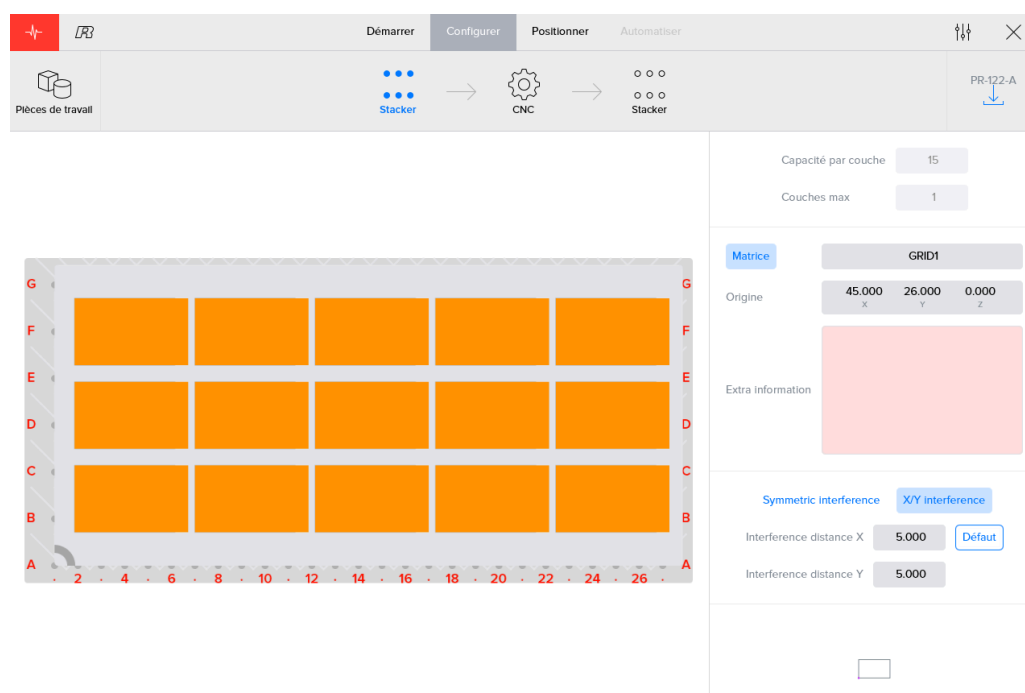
Démarrer Configurer Positionner Automatiser

Pièces de travail

Stacker CNC Stacker

PR-122-A

Capacité par couche 15

Couches max 1

Matrice GRID1

Origine 45.000 X 26.000 Y 0.000 Z

Extra information

Symmetric interference X/Y interference

Interference distance X 5.000 Défaut

Interference distance Y 5.000

G F E D C B A

G F E D C B A

2 4 6 8 10 12 14 16 18 20 22 24 26